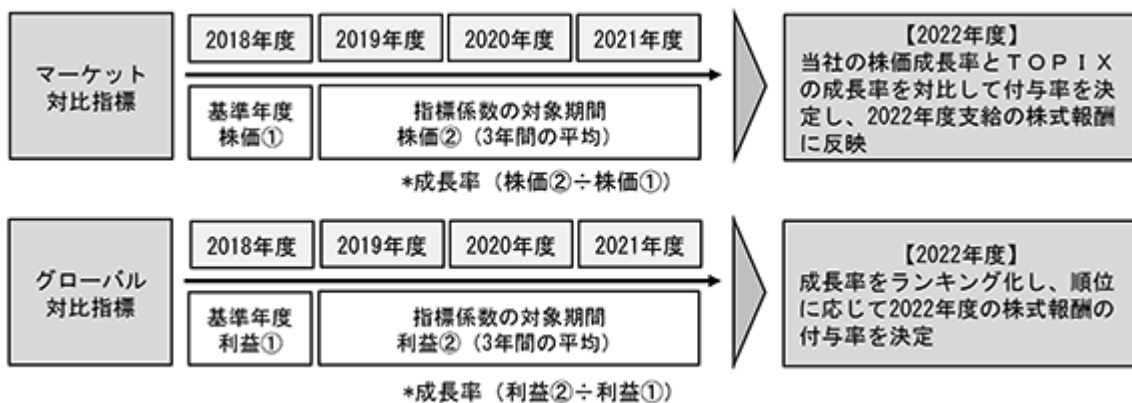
マーケット対比指標

2018年度
2019年度
2020年度
2021年度

基準年度株価①

指標係数の対象期間
株価②（3年間の平均）

*成長率（株価②÷株価①）

【2022年度】
当社の株価成長率とＴＯＰＩＸの成長率を対比して付与率を決定し、2022年度支給の株式報酬に反映

グローバル対比指標

2018年度
2019年度
2020年度
2021年度

基準年度利益①

指標係数の対象期間
利益②（3年間の平均）

*成長率（利益②÷利益①）

【2022年度】
成長率をランキング化し、順位に応じて2022年度の株式報酬の付与率を決定